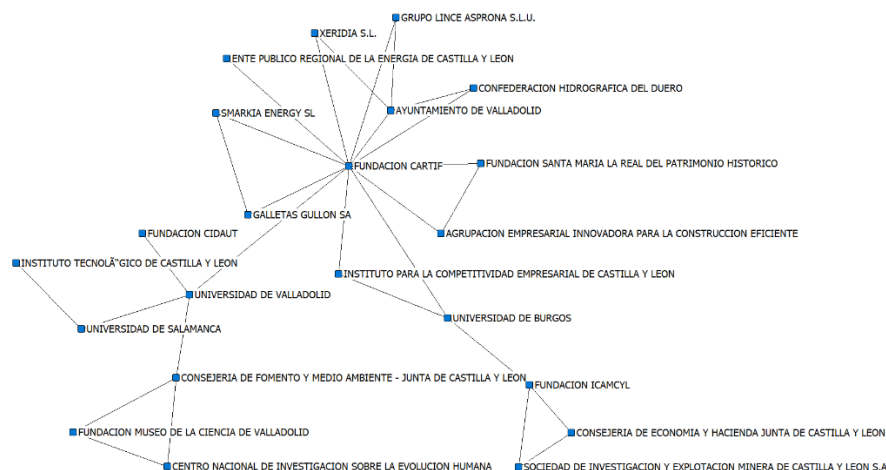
GRUPO LINCE ASPRONA S.L.U.
XERIDIA S.L.
ENTE PUBLICO REGIONAL DE LA ENERGIA DE CASTILLA Y LEON
CONFEDERACION HIDROGRAFICA DEL DUERO
SMARKIA ENERGY SL
AYUNTAMIENTO DE VALLADOLID
FUNDACION CARTIF
FUNDACION SANTA MARIA LA REAL DEL PATRIMONIO HISTORICO
GALLETAS GULLON SA
FUNDACION CIDAUT
AGRUPACION EMPRESARIAL INNOVADORA PARA LA CONSTRUCCION EFICIENTE
INSTITUTO TECNOLÃ"GICO DE CASTILLA Y LEON
INSTITUTO PARA LA COMPETITIVIDAD EMPRESARIAL DE CASTILLA Y LEON
UNIVERSIDAD DE VALLADOLID
UNIVERSIDAD DE BURGOS
UNIVERSIDAD DE SALAMANCA
CONSEJERIA DE FOMENTO Y MEDIO AMBIENTE - JUNTA DE CASTILLA Y LEON
FUNDACION ICAMCYL
FUNDACION MUSEO DE LA CIENCIA DE VALLADOLID
CONSEJERIA DE ECONOMIA Y HACIENDA JUNTA DE CASTILLA Y LEON
CENTRO NACIONAL DE INVESTIGACION SOBRE LA EVOLUCION HUMANA
SOCIEDAD DE INVESTIGACION Y EXPLOTACION MINERA DE CASTILLA Y LEON S.A